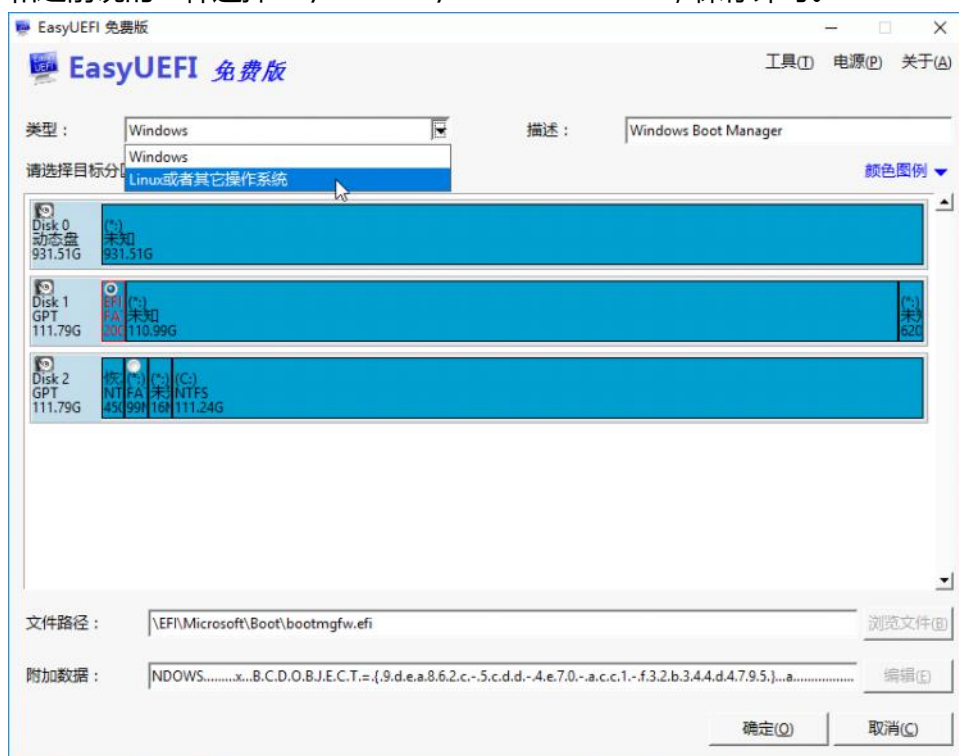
EasyUEFI 免费版

EasyUEFI 免费版

工具(T) 电源(P) 关于(A)

类型： Windows

描述： Windows Boot Manager

Windows
Linux或者其它操作系统

请选择目标分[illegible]

颜色图例

Disk 0
动态盘
931.51G

(*:)
未知
931.51G

Disk 1
GPT
111.79G

EFI
FA
200

(*:)
未知
110.99G

(*:)
未知
620

Disk 2
GPT
111.79G

恢
NT
450

(*:)
FA
99M

(*:)
未
16M

(C:)
NTFS
111.24G

文件路径： \EFI\Microsoft\Boot\bootmgfw.efi

浏览文件(B)

附加数据： NDOWS.........x...B.C.D.O.B.J.E.C.T.=.{.9.d.e.a.8.6.2.c.-.5.c.d.d.-.4.e.7.0.-.a.c.c.1.-.f.3.2.b.3.4.4.d.4.7.9.5.}...a.................

编辑(E)

确定(O)

取消(C)